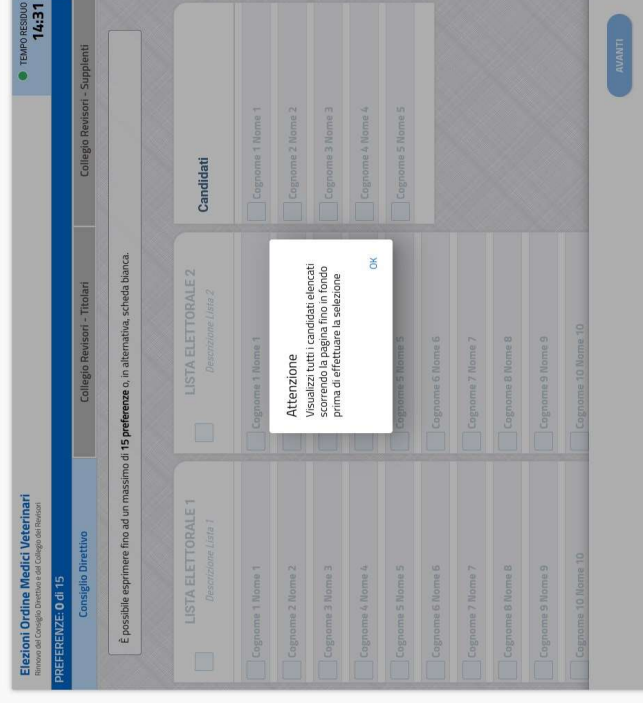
Elezioni Ordine Medici Veterinari
Rinnovo del Consiglio Direttivo e del Collegio dei Revisori

TEMPO RESIDUO
14:31

PREFERENZE: 0 di 15

Consiglio Direttivo
Collegio Revisori - Titolari
Collegio Revisori - Supplenti

È possibile esprimere fino ad un massimo di 15 preferenze o, in alternativa, scheda bianca.

LISTA ELETTORALE 1
Descrizione Lista 1

Cognome 1 Nome 1
Cognome 2 Nome 2
Cognome 3 Nome 3
Cognome 4 Nome 4
Cognome 5 Nome 5
Cognome 6 Nome 6
Cognome 7 Nome 7
Cognome 8 Nome 8
Cognome 9 Nome 9
Cognome 10 Nome 10

LISTA ELETTORALE 2
Descrizione Lista 2

Cognome 1 Nome 1
Cognome 5 Nome 5
Cognome 6 Nome 6
Cognome 7 Nome 7
Cognome 8 Nome 8
Cognome 9 Nome 9
Cognome 10 Nome 10

Candidati

Cognome 1 Nome 1
Cognome 2 Nome 2
Cognome 3 Nome 3
Cognome 4 Nome 4
Cognome 5 Nome 5

Attenzione
Visualizza tutti i candidati elencati scorrendo la pagina fino in fondo prima di effettuare la selezione

OK

AVANTI